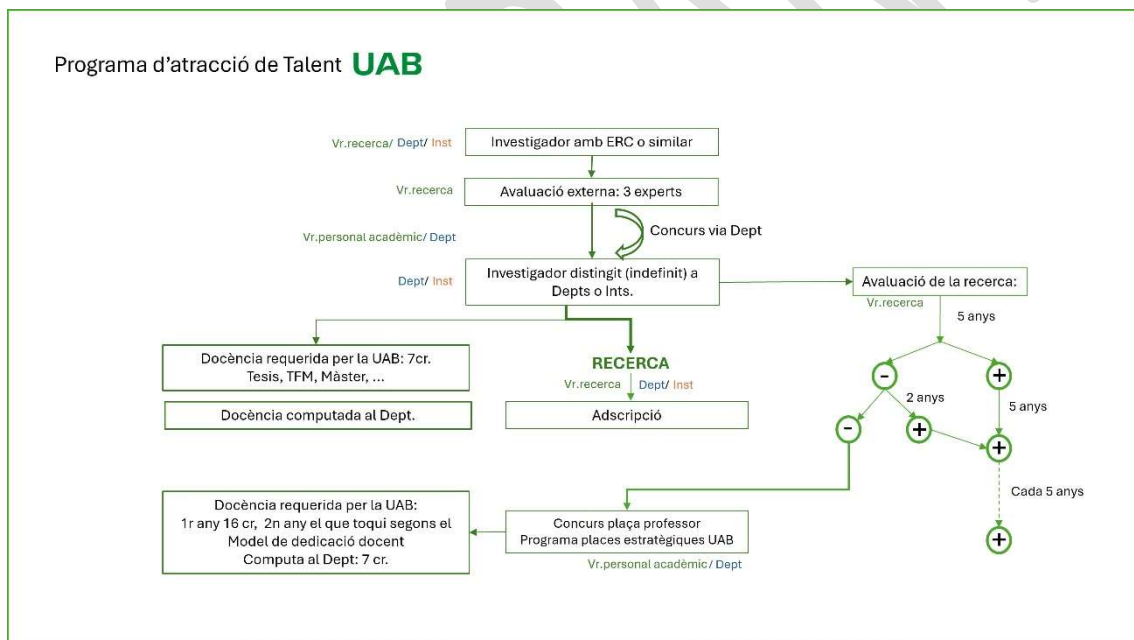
Programa d'atracció de Talent UAB

Vr.recerca/ Dept/ Inst
Investigador amb ERC o similar

Vr.recerca
Avaluació externa: 3 experts

Vr.personal acadèmic/ Dept
Concurs via Dept

Dept/ Inst
Investigador distingit (indefinit) a Depts o Ints.

Avaluació de la recerca:
Vr.recerca
5 anys

Docència requerida per la UAB: 7cr. Tesis, TFM, Màster, ...

Docència computada al Dept.

RECERCA
Vr.recerca
Dept/ Inst
Adscripció

-
+
2 anys
5 anys
-
+
+
Cada 5 anys
+

Docència requerida per la UAB: 1r any 16 cr, 2n any el que toqui segons el Model de dedicació docent Computa al Dept: 7 cr.

Concurs plaça professor Programa places estratègiques UAB
Vr.personal acadèmic/ Dept